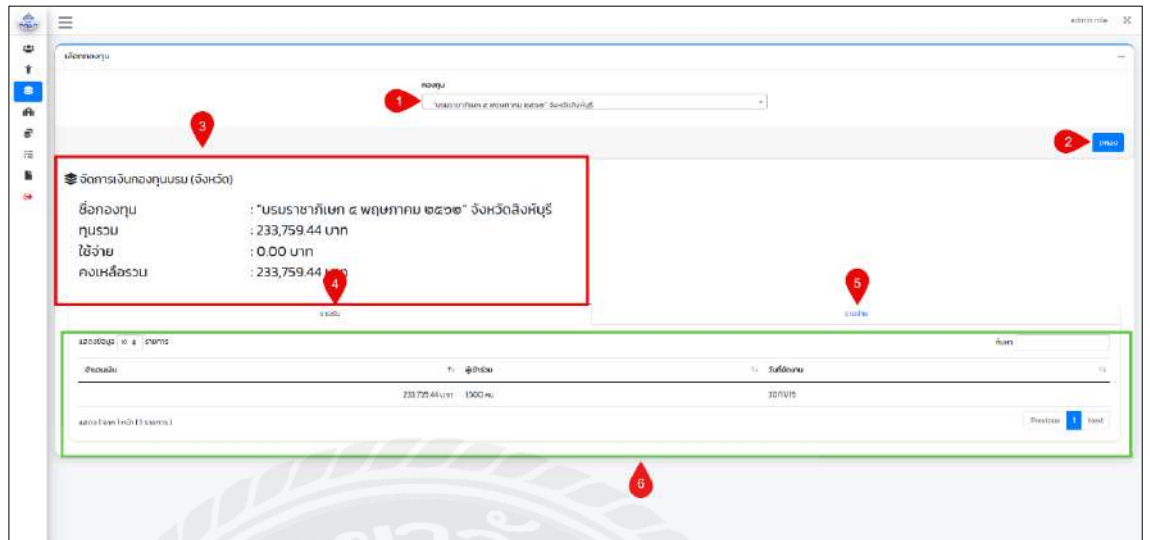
admin role

เลือกกองทุน

กองทุน

1

"บรมราชาภิเษก ๕ พฤษภาคม ๒๕๖๒" จังหวัดสิงห์บุรี

3

2

ค้นหา

จัดการเงินกองทุนรวม (จังหวัด)

ชื่อกองทุน : "บรมราชาภิเษก ๕ พฤษภาคม ๒๕๖๒" จังหวัดสิงห์บุรี
ทุนรวม : 233,759.44 บาท
ใช้จ่าย : 0.00 บาท
คงเหลือรวม : 233,759.44 บาท

4

5

รายรับ

รายจ่าย

แสดงข้อมูล 10 รายการ

ค้นหา

| จำนวนเงิน | ผู้เข้าร่วม | วันที่จัดงาน |
|---|---|---|
| 233,759.44 บาท | 1500 คน | 30/11/15 |

แสดง 1 ถึง 1 จาก 1 รายการ

Previous 1 Next

6